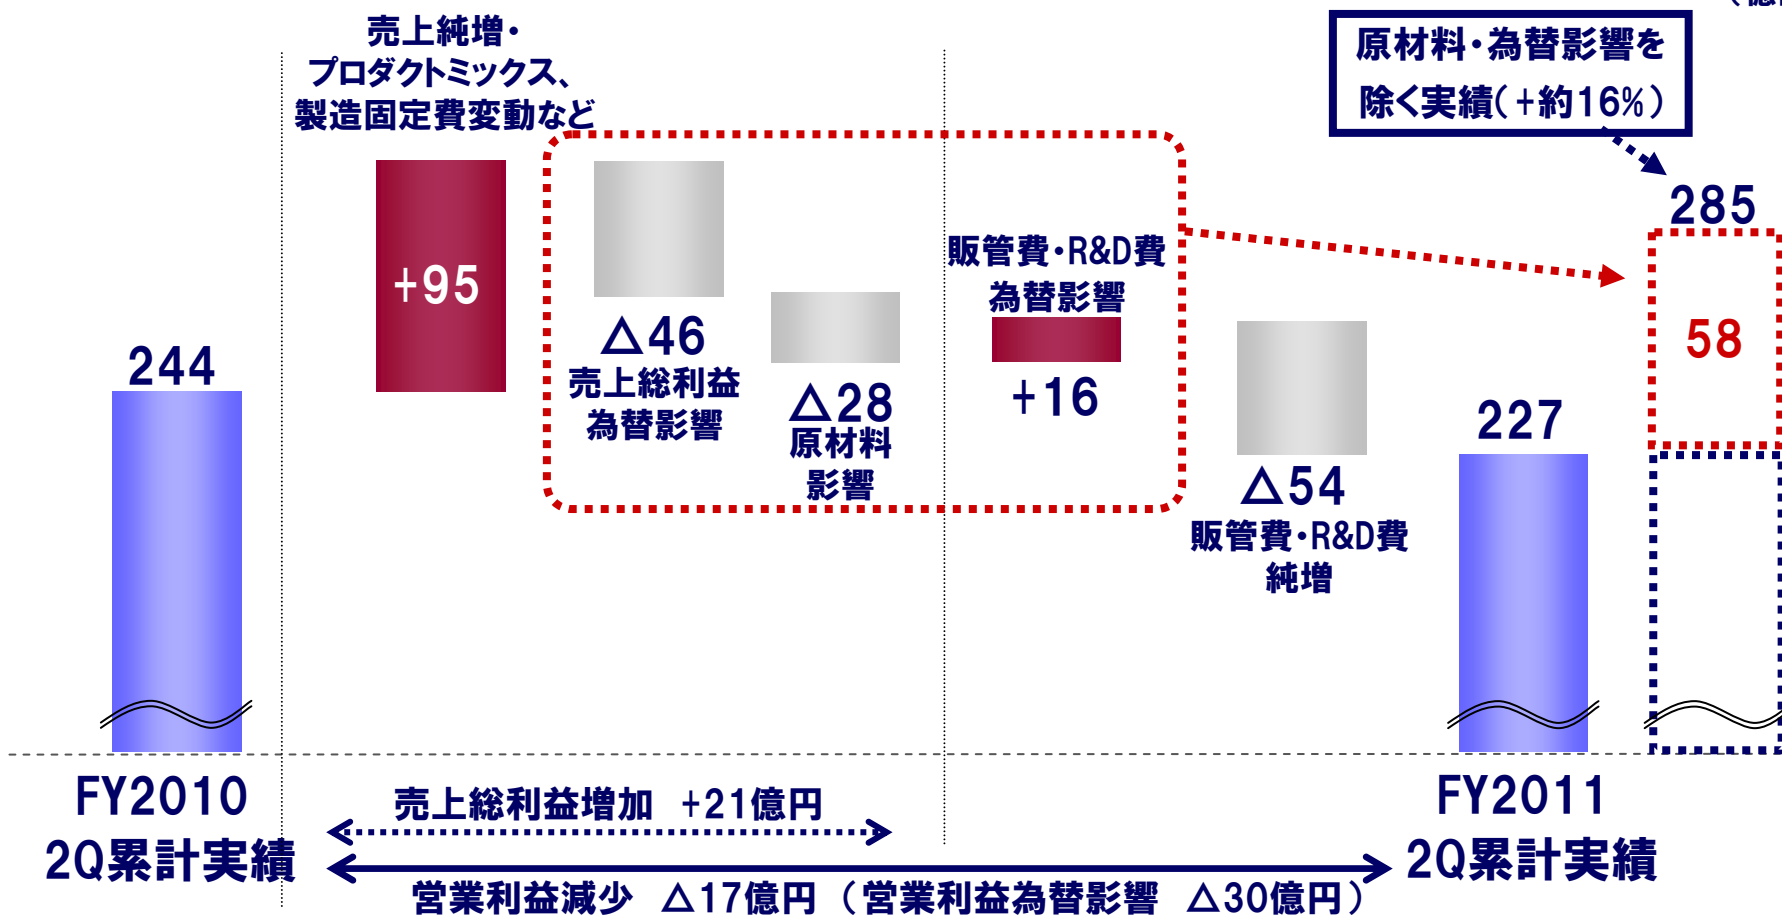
売上純増・
プロダクトミックス、
製造固定費変動など

原材料・為替影響を
除く実績（+約16%）

+95

△46
売上総利益
為替影響

△28
原材料
影響

販管費・R&D費
為替影響

+16

285

58

244

△54
販管費・R&D費
純増

227

FY2010
2Q累計実績

売上総利益増加　+21億円

営業利益減少　△17億円（営業利益為替影響　△30億円）

FY2011
2Q累計実績